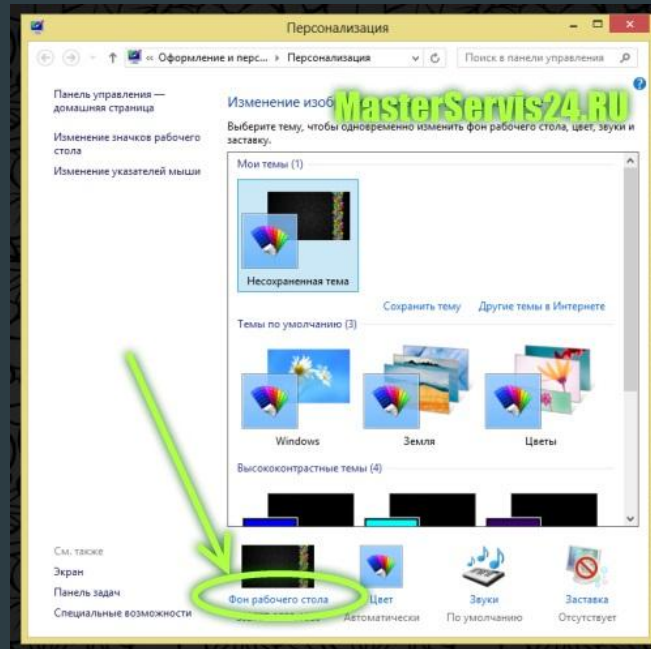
Персонализация

« Оформление и перс... › Персонализация

Поиск в панели управления

Панель управления — домашняя страница

Изменение значков рабочего стола

Изменение указателей мыши

Изменение изоб MasterServis24.RU

Выберите тему, чтобы одновременно изменить фон рабочего стола, цвет, звуки и заставку.

Мои темы (1)

Несохраненная тема

Сохранить тему

Другие темы в Интернете

Темы по умолчанию (3)

Windows

Земля

Цветы

Высококонтрастные темы (4)

См. также

Экран

Панель задач

Специальные возможности

Фон рабочего стола

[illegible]

Цвет

Автоматически

Звуки

По умолчанию

Заставка

Отсутствует